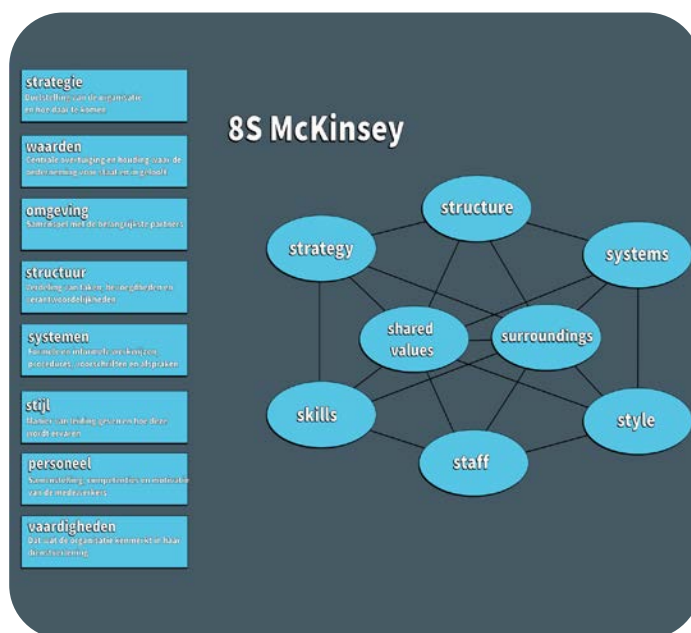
strategie
Doelstelling van de organisatie en hoe daar te komen

waarden
Centrale overtuiging en houding van de onderneming voor (t)aat en ingeboed

omgeving
Samenwerken met de belangrijkste partners

structuur
Verdeling van taken, bevoegdheden en verantwoordelijkheden

systemen
Formele en informele werkwijzen, procedures, voorschriften en afspraken

stijl
Manier van leiding geven en hoe deze wordt ervaren

personeel
Samenstelling, competenties en motivatie van de medewerkers

vaardigheden
Dat wat de organisatie kenmerkt in haar dienstverlening

8S McKinsey

structure
strategy
systems
shared values
surroundings
skills
style
staff